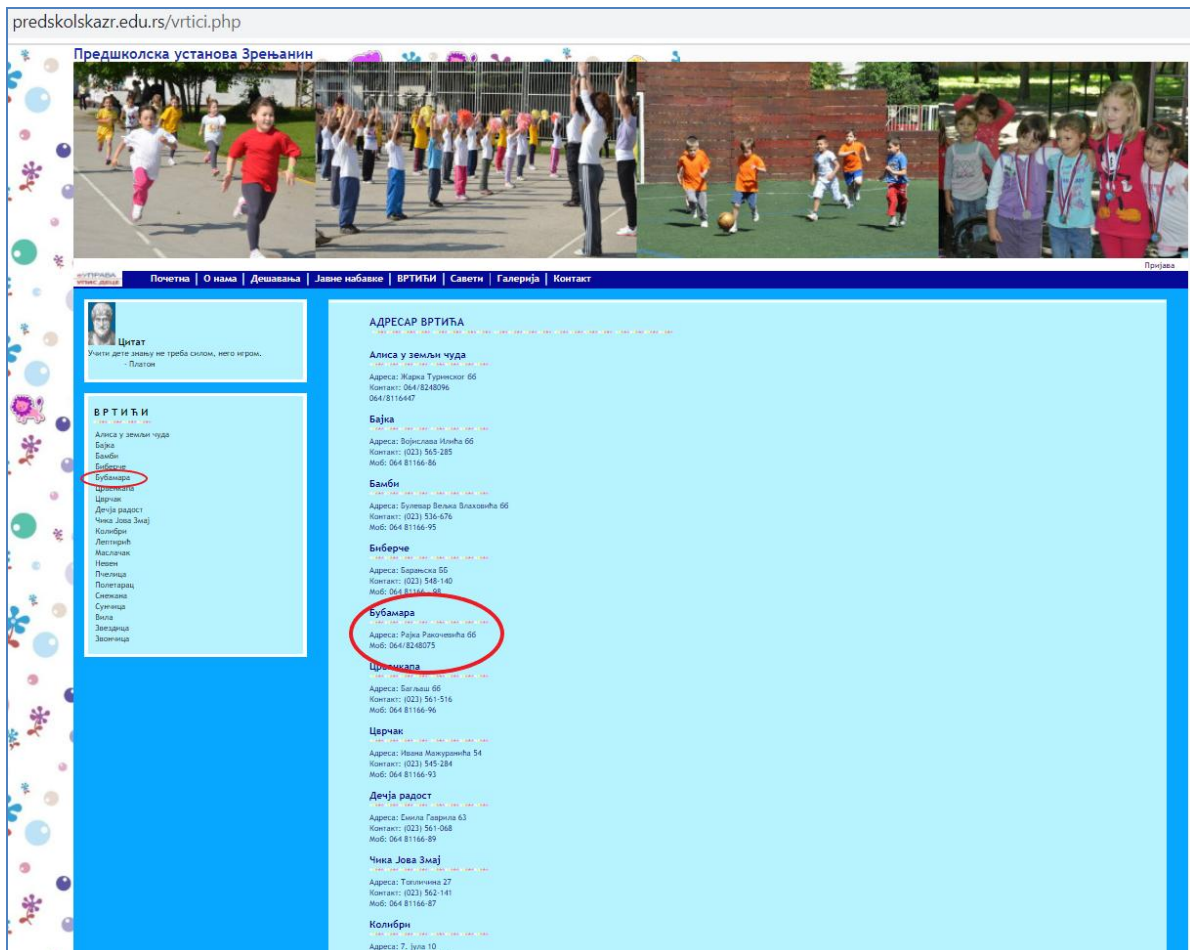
predskolskazr.edu.rs/vrtici.php

Предшколска установа Зрењанин

Пријава

Почетна | О нама | Дешавања | Јавне набавке | ВРТИЋИ | Савети | Галерија | Контакт

Цитат
Учити дете знању не треба силом, него игром.
- Платон

ВРТИЋИ
Алиса у земљи чуда
Бајка
Бамби
Биберче
Бубамара
Црвенкапа
Цврчак
Дечја радост
Чика Јова Змај
Колибри
Лептирић
Маслачак
Невен
Пчелица
Полетарац
Снежана
Сунцица
Вила
Звездица
Звончица

АДРЕСАР ВРТИЋА

Алиса у земљи чуда
Адреса: Жарка Турнског 66
Контакт: 064/8248096
064/8116447

Бајка
Адреса: Војислава Илића 66
Контакт: (023) 565-285
Моб: 064 81166-86

Бамби
Адреса: Булевар Вељка Влаховића 66
Контакт: (023) 536-676
Моб: 064 81166-95

Биберче
Адреса: Баранjска 66
Контакт: (023) 548-140
Моб: 064 81166-98

Бубамара
Адреса: Рајка Ракочевића 66
Моб: 064/8248075

Црвенкапа
Адреса: Багљаш 66
Контакт: (023) 561-516
Моб: 064 81166-96

Цврчак
Адреса: Ивана Мажуранића 54
Контакт: (023) 545-284
Моб: 064 81166-93

Дечја радост
Адреса: Емила Гаврила 63
Контакт: (023) 561-068
Моб: 064 81166-89

Чика Јова Змај
Адреса: Топличина 27
Контакт: (023) 562-141
Моб: 064 81166-87

Колибри
Адреса: 7. јула 10